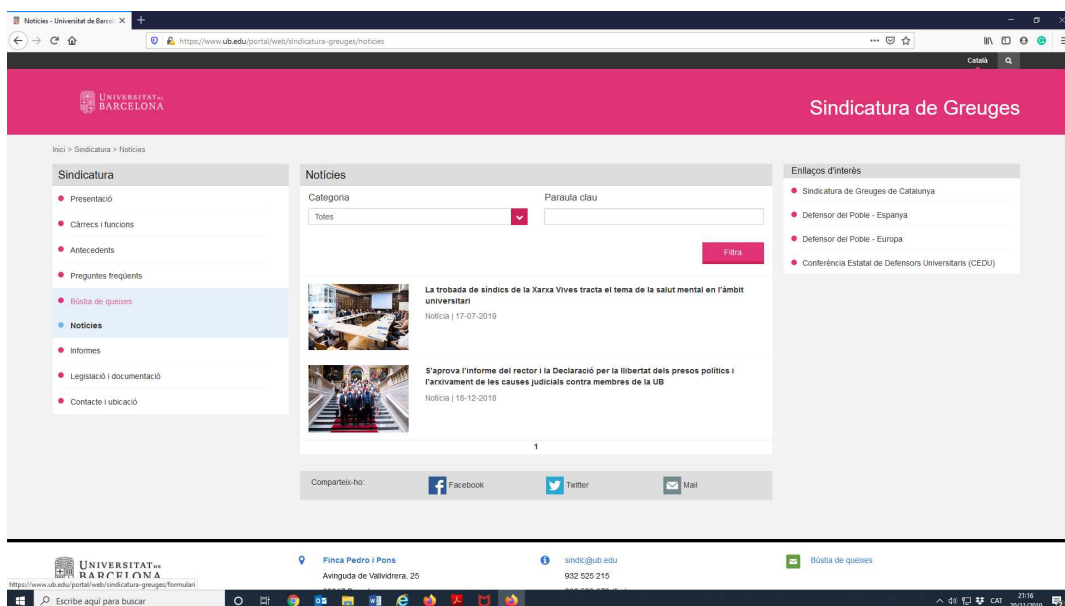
Notícies - Universitat de Barcel X +

https://www.ub.edu/portal/web/sindicatura-greuges/noticies

Català

UNIVERSITAT DE BARCELONA

Sindicatura de Greuges

Inici > Sindicatura > Notícies

Sindicatura

Presentació

Càrrecs i funcions

Antecedents

Preguntes freqüents

Bústia de queixes

Notícies

Informes

Legislació i documentació

Contacte i ubicació

Notícies

Categoria

Totes

Paraula clau

Filtra

La trobada de síndics de la Xarxa Vives tracta el tema de la salut mental en l'àmbit universitari

Notícia | 17-07-2019

S'aprova l'informe del rector i la Declaració per la llibertat dels presos polítics i l'arxivament de les causes judicials contra membres de la UB

Notícia | 18-12-2018

1

Comparteix-ho:

Facebook

Twitter

Mail

Enllaços d'interès

Sindicatura de Greuges de Catalunya

Defensor del Poble - Espanya

Defensor del Poble - Europa

Conferència Estatal de Defensors Universitaris (CEDU)

UNIVERSITAT DE BARCELONA

https://www.ub.edu/portal/web/sindicatura-greuges/formulari

Finca Pedro i Pons

Avinguda de Vallvidrera, 25

sindic@ub.edu

932 525 215

Bústia de queixes

Escribe aquí para buscar

CAT 21:16